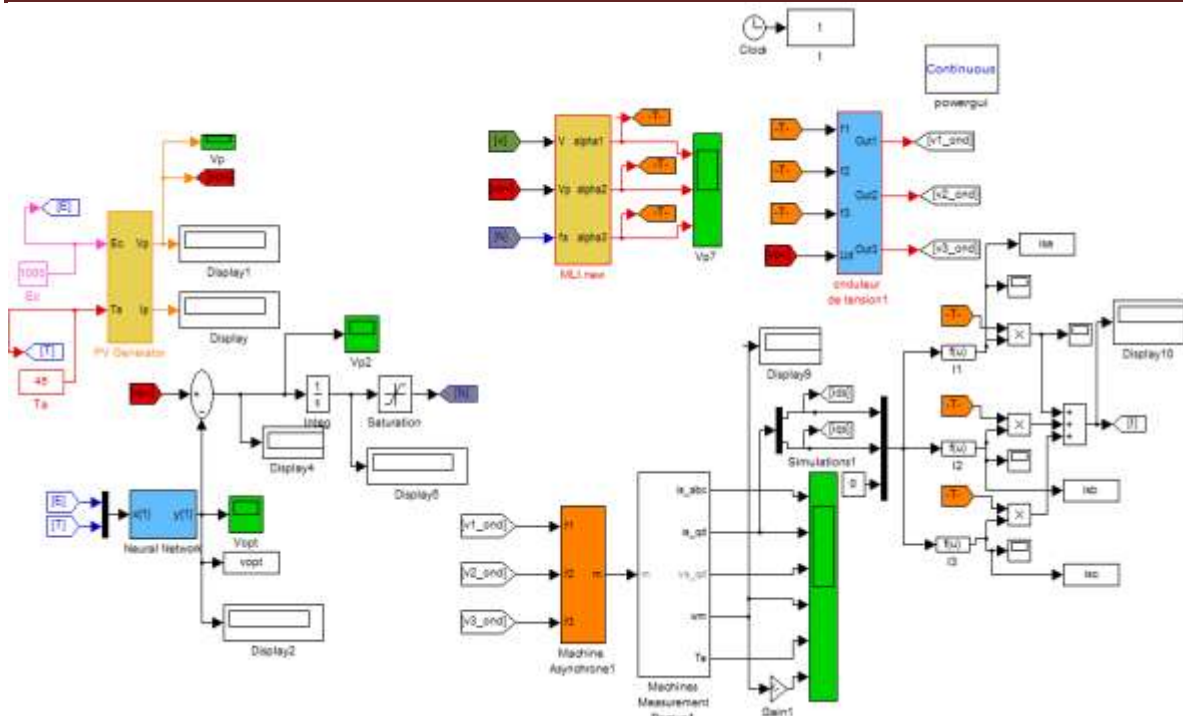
Clock

1

t

Continuous

powergui

[E]

Vp

[Vp]

Ec Vp

Display1

1000

Ec

Ta Ip

Display

PV Generator

[T]

45

Ta

[V]

V alpha1

[T]

[Vp]

Vp alpha2

[T]

[fs]

fs alpha3

[T]

MLI new

Vp7

[T]

f1 Out1

[v1_ond]

[T]

f2

Out2

[v2_ond]

[T]

f3

[Vp]

Uc Out3

[v3_ond]

onduleur de tension1

isa

Vp2

[Vp]

$\frac{1}{s}$

Integ

Saturation

[fs]

Display4

Display5

[E]

[T]

x(t) y(t)

Neural Network

Vopt

vopt

Display2

[v1_ond]

f1

[v2_ond]

f2 m

[v3_ond]

f3

Machine Asynchrone1

m

is_abc

is_qd

vs_qd

wm

Te

Machines Measurement

Display9

[ids]

[iqs]

Simulations1

0

Gain1

[T]

f(u)

I1

Display10

[T]

f(u)

I2

[I]

isb

[T]

f(u)

I3

isc